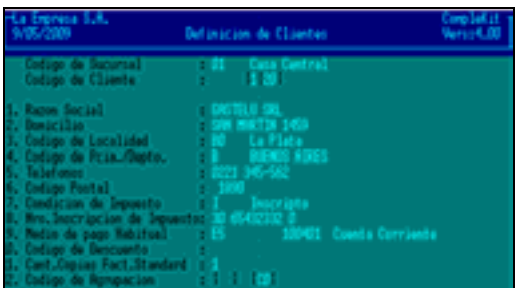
La Empresa S.A.
9/05/2009
Definicion de Clientes
CompleKit
Versi4.00

Codigo de Sucursal : 01 Casa Central
Codigo de Cliente : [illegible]

1. Razon Social : CASTELO SRL
2. Domicilio : SAN MARTIN 1450
3. Codigo de Localidad : 20 La Plata
4. Codigo de Pcia./Depto. : 0 BUENOS AIRES
5. Telefonos : 0221 345-562
6. Codigo Postal : 1900
7. Condicion de Impuesto : 1 Inscripto
8. Nro.Inscripcion de Impuesto : 30 05432132 0
9. Medio de pago Habitual : ES 100401 Cuenta Corriente
0. Codigo de Descuento :
1. Cant.Copias Fact.Standard : 1
2. Codigo de Agrupacion : 1 : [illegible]